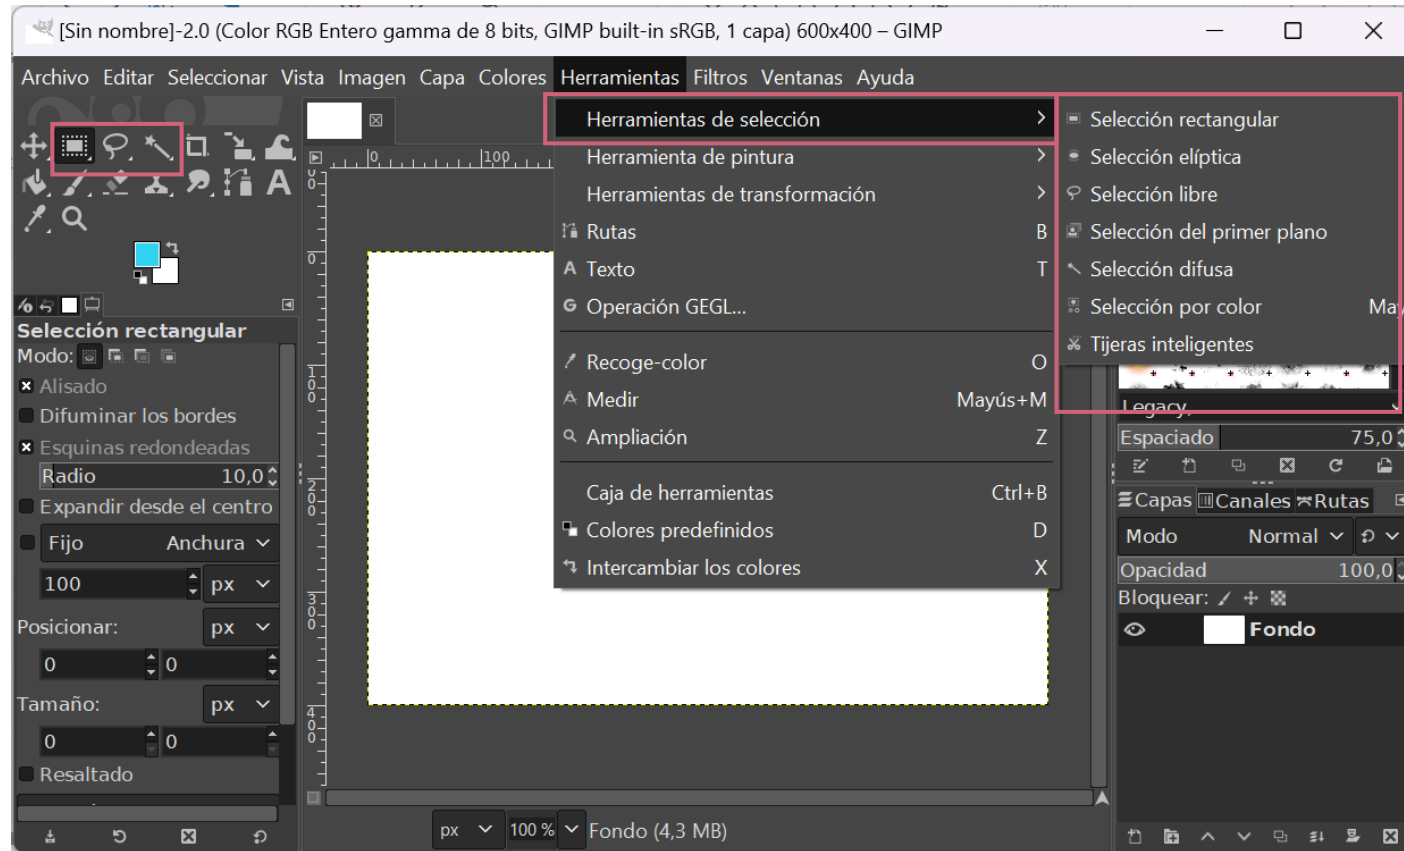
[Sin nombre]-2.0 (Color RGB Entero gamma de 8 bits, GIMP built-in sRGB, 1 capa) 600x400 – GIMP

Archivo Editar Seleccionar Vista Imagen Capa Colores Herramientas Filtros Ventanas Ayuda

Herramientas de selección
Herramienta de pintura
Herramientas de transformación
Rutas B
Texto T
Operación GEGL...
Recoge-color O
Medir Mayús+M
Ampliación Z
Caja de herramientas Ctrl+B
Colores predefinidos D
Intercambiar los colores X

Selección rectangular
Selección elíptica
Selección libre
Selección del primer plano
Selección difusa
Selección por color Ma
Tijeras inteligentes

Selección rectangular
Modo:
Alisado
Difuminar los bordes
Esquinas redondeadas
Radio 10,0
Expandir desde el centro
Fijo Anchura
100 px
Posicionar: px
0 0
Tamaño: px
0 0
Resaltado

100
0

Legacy,
Espaciado 75,0
Capas Canales Rutas
Modo Normal
Opacidad 100,0
Bloquear:
Fondo

px 100 % Fondo (4,3 MB)